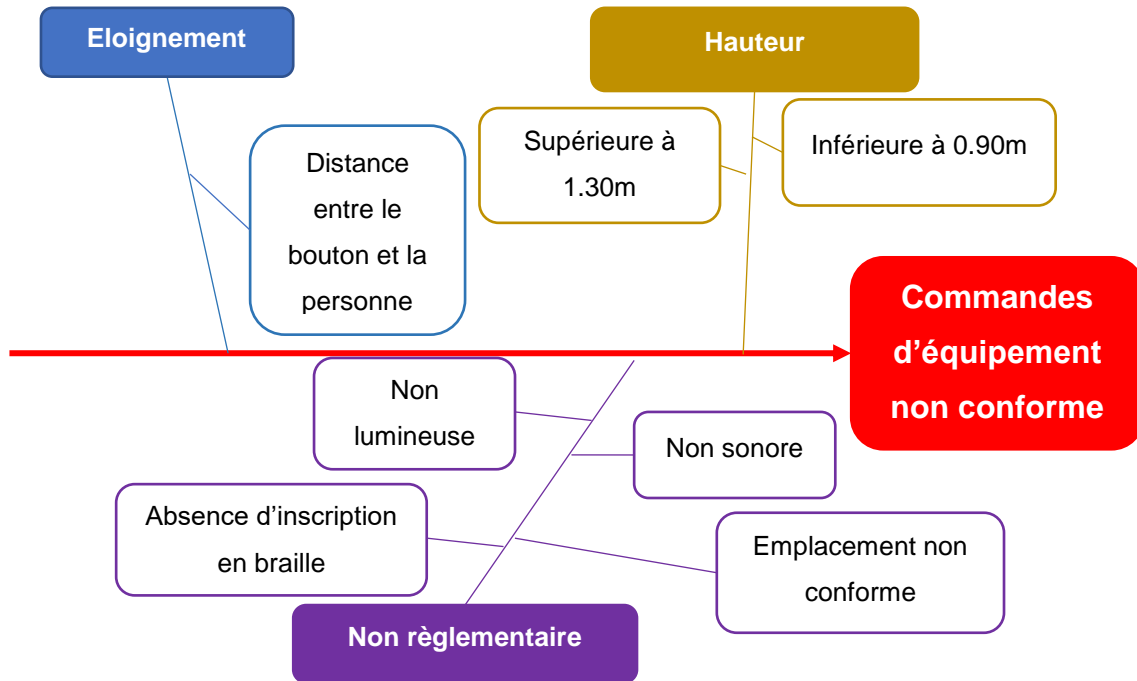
Eloignement

Distance entre le bouton et la personne

Hauteur

Supérieure à 1.30m

Inférieure à 0.90m

Commandes d'équipement non conforme

Non lumineuse

Non sonore

Absence d'inscription en braille

Emplacement non conforme

Non règlementaire